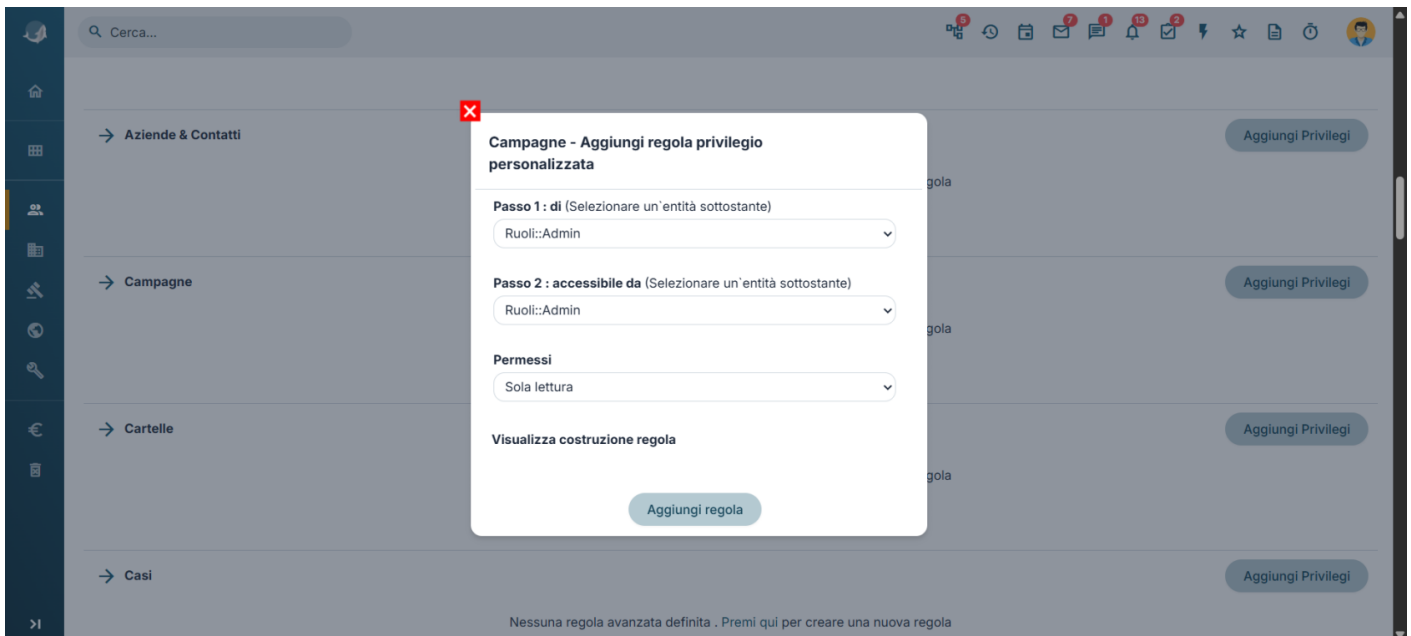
Cerca...

5 7 1 13 2

→ Aziende & Contatti

Aggiungi Privilegi

gola

→ Campagne

Aggiungi Privilegi

gola

→ Cartelle

Aggiungi Privilegi

gola

→ Casi

Aggiungi Privilegi

Nessuna regola avanzata definita . Premi qui per creare una nuova regola

Campagne - Aggiungi regola privilegio personalizzata

Passo 1 : di (Selezionare un`entità sottostante)

Ruoli::Admin

Passo 2 : accessibile da (Selezionare un`entità sottostante)

Ruoli::Admin

Permessi

Sola lettura

Visualizza costruzione regola

Aggiungi regola